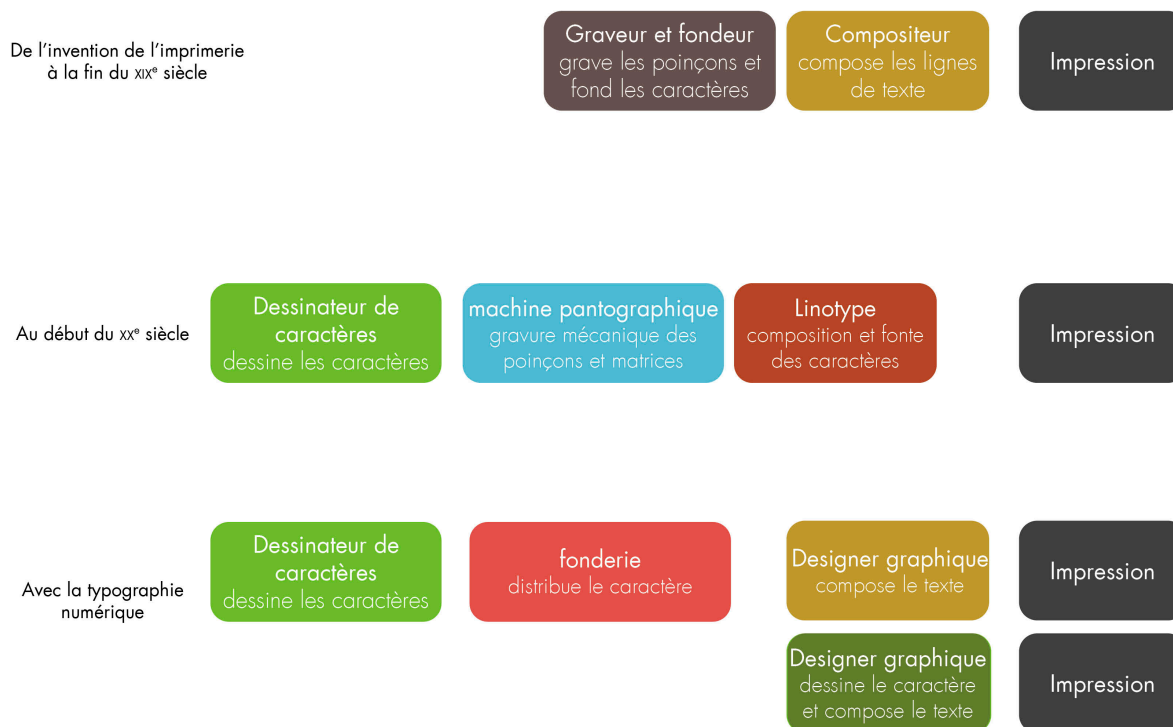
De l'invention de l'imprimerie à la fin du XIX$^e$ siècle

Graveur et fondeur
grave les poinçons et fond les caractères

Compositeur
compose les lignes de texte

Impression

Au début du XX$^e$ siècle

Dessinateur de caractères
dessine les caractères

machine pantographique
gravure mécanique des poinçons et matrices

Linotype
composition et fonte des caractères

Impression

Avec la typographie numérique

Dessinateur de caractères
dessine les caractères

fonderie
distribue le caractère

Designer graphique
compose le texte

Impression

Designer graphique
dessine le caractère et compose le texte

Impression